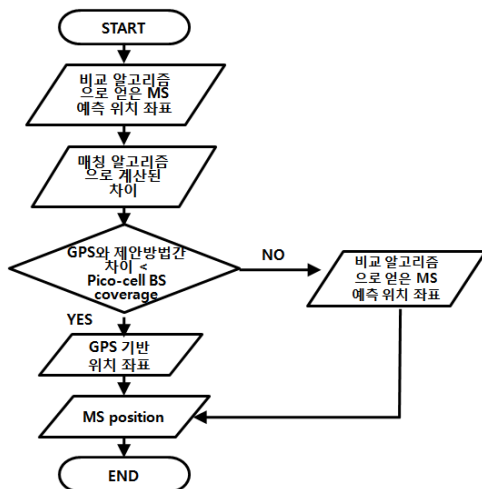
START

비교 알고리즘으로 얻은 MS 예측 위치 좌표

매칭 알고리즘으로 계산된 차이

GPS와 제안방법간 차이 < Pico-cell BS coverage

NO

비교 알고리즘으로 얻은 MS 예측 위치 좌표

YES

GPS 기반 위치 좌표

MS position

END